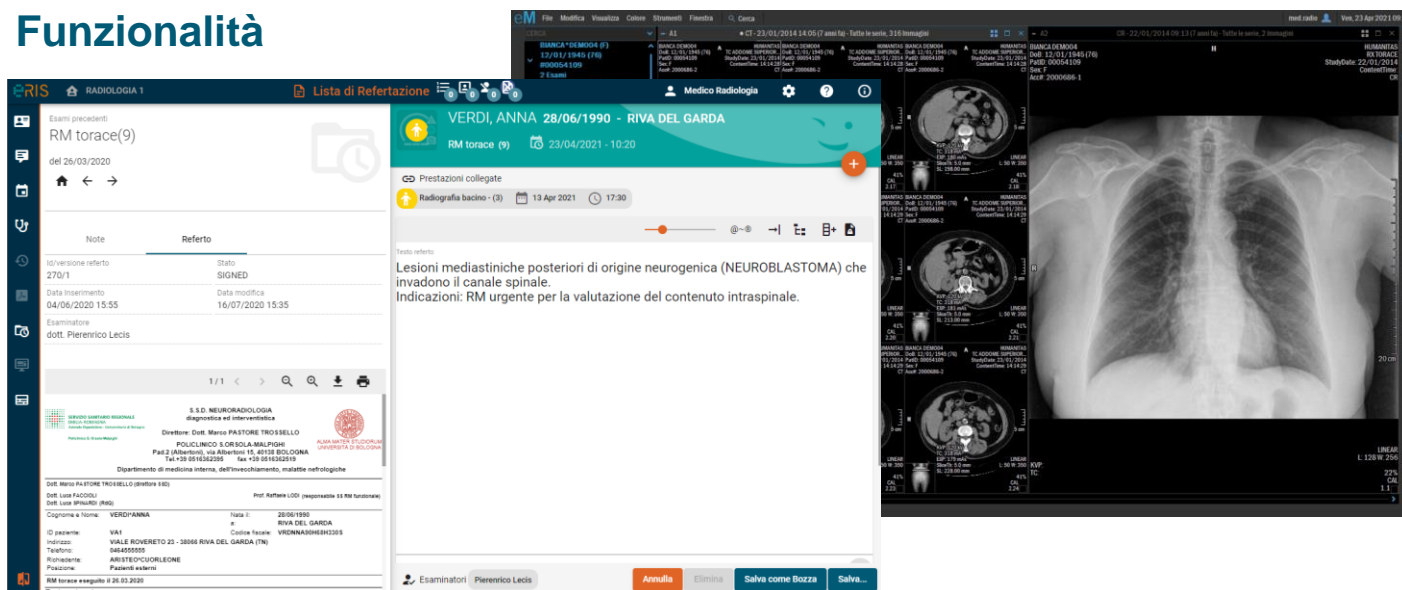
Funzionalità

File Modifica Visualizza Colore Strumenti Finestra Cerca
med.radio Ven, 23 Apr 2021 09
CT - 23/01/2014 14:05 (7 anni fa) - Tutte le serie, 316 Immagini
CR - 22/01/2014 09:13 (7 anni fa) - Tutte le serie, 2 Immagini
BIANCA^DEMO04 (F)
12/01/1945 (76)
#00054109
2 Esami
BIANCA DEMO04
DoB: 12/01/1945 (76)
PatID: 00054109
Sex: F
Acc#: 2000686-1
HUMANITAS
RX TORACE
StudyDate: 22/01/2014
20 cm
LINEAR
L: 128 W: 256
22%
CAL
1.1

eRIS RADIOLOGIA 1 Lista di Refertazione 0 0 0 0 Medico Radiologia

Esami precedenti
RM torace(9)
del 26/03/2020

Note Referto
Id/versione referto
270/1
Stato
SIGNED
Data Inserimento
04/06/2020 15:55
Data modifica
16/07/2020 15:35
Esaminatore
dott. Pierenrico Lecis

1 / 1

S.S.D. NEURORADIOLOGIA
diagnostica ed interventistica
Direttore: Dott. Marco PASTORE TROSSELLO
POLICLINICO S.ORSOLA-MALPIGHI
Pad.2 (Albertoni), via Albertoni 15, 40138 BOLOGNA
Tel.+39 0516362395 fax: +39 0516362519
Dipartimento di medicina interna, dell'invecchiamento, malattie nefrologiche
Dott. Marco PASTORE TROSSELLO (direttore SSD)
Dott. Luca FACCIOLI
Dott. Luca SPINARDI (RdQ)
Prof. Raffaele LODI (responsabile SS RM funzionale)
Cognome e Nome: VERDI^ANNA
Nato il: 28/06/1990
a: RIVA DEL GARDA
ID paziente: VA1
Codice fiscale: VRDNNA90H68H330S
Indirizzo: VIALE ROVERETO 23 - 38066 RIVA DEL GARDA (TN)
Telefono: 0464555555
Richiedente: ARISTEO^CUORLEONE
Posizione: Pazienti esterni
RM torace eseguito il 26.03.2020

VERDI, ANNA 28/06/1990 - RIVA DEL GARDA
RM torace (9) 23/04/2021 - 10:20
Prestazioni collegate
Radiografia bacino - (3) 13 Apr 2021 17:30
Testo referto
Lesioni mediastiniche posteriori di origine neurogenica (NEUROBLASTOMA) che invadono il canale spinale.
Indicazioni: RM urgente per la valutazione del contenuto intraspinale.

Esaminatori Pierenrico Lecis
Annulla Elimina Salva come Bozza Salva...